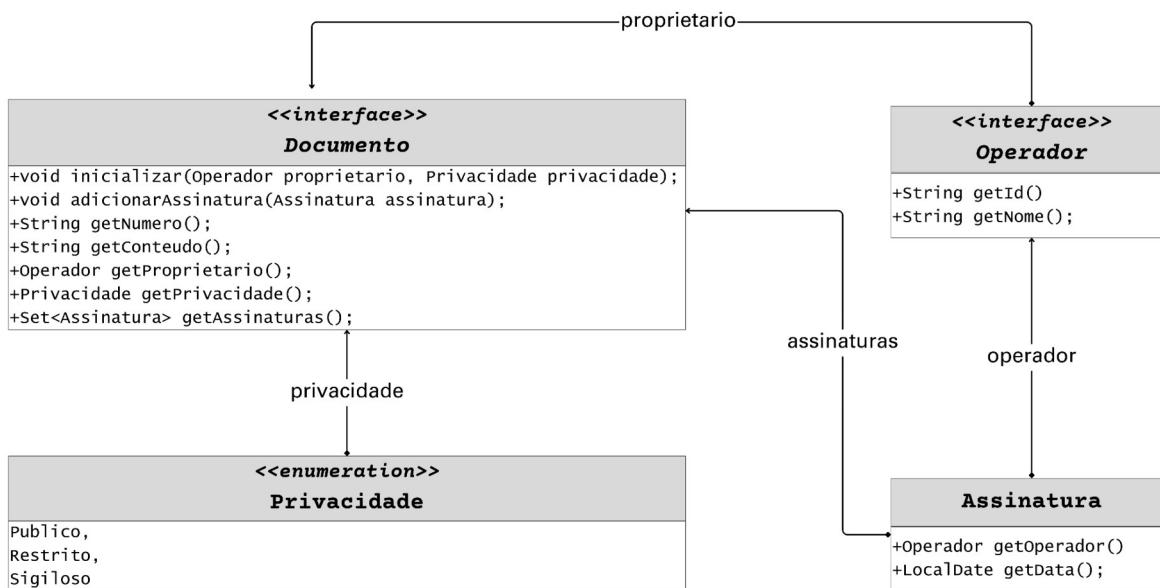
proprietario

<<interface>>
Documento

+void inicializar(Operador proprietario, Privacidade privacidade);
+void adicionarAssinatura(Assinatura assinatura);
+String getNumero();
+String getConteudo();
+Operador getProprietario();
+Privacidade getPrivacidade();
+Set<Assinatura> getAssinaturas();

<<interface>>
Operador

+String getId()
+String getNome();

assinaturas

operador

privacidade

<<enumeration>>
Privacidade

Publico,
Restrito,
Sigiloso

Assinatura

+Operador getOperador()
+LocalDate getData();